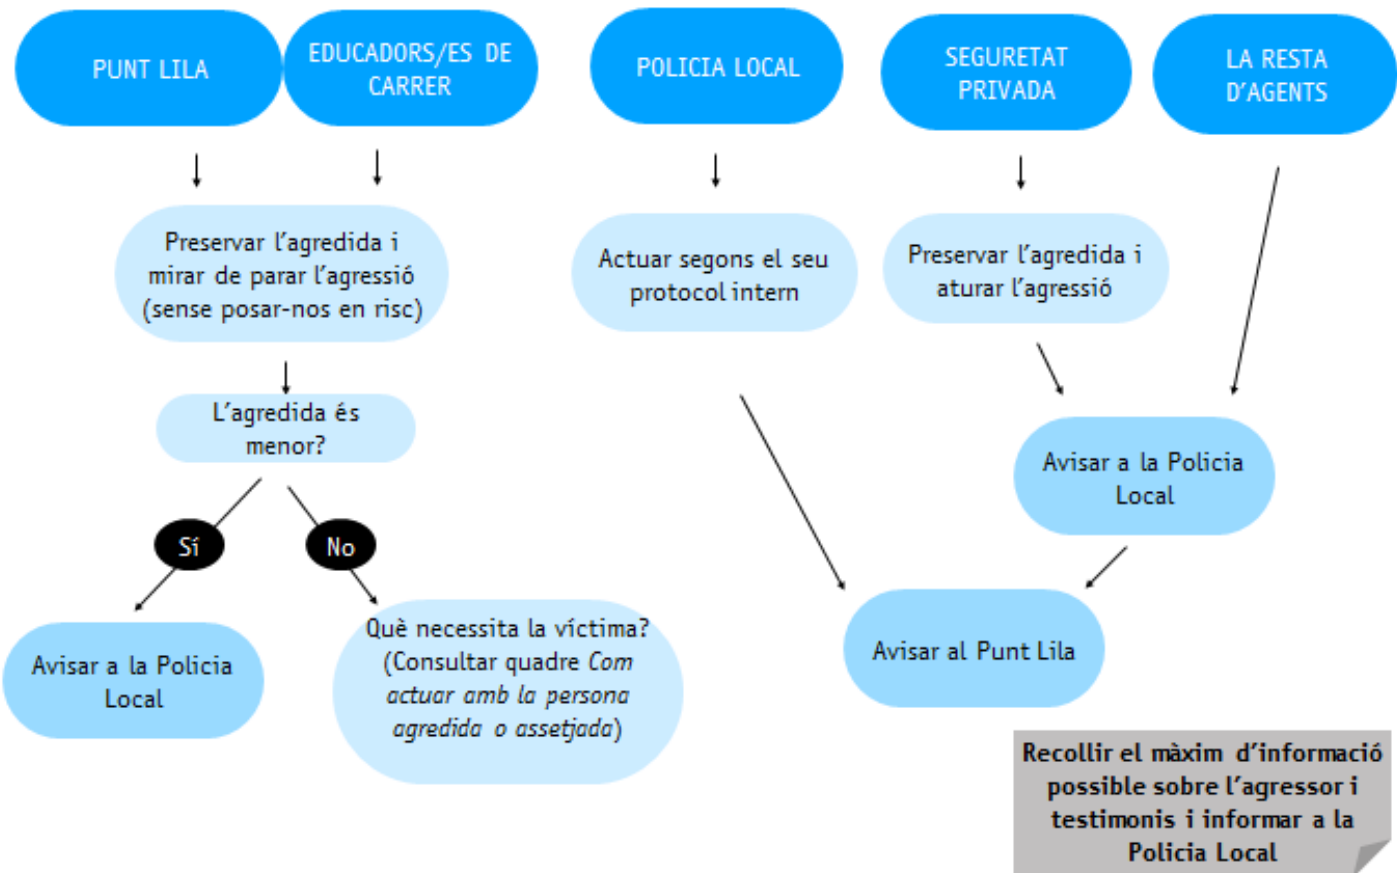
PUNT LILA

EDUCADORS/ES DE CARRER

POLICIA LOCAL

SEGURETAT PRIVADA

LA RESTA D'AGENTS

Preservar l'agredida i mirar de parar l'agressió (sense posar-nos en risc)

Actuar segons el seu protocol intern

Preservar l'agredida i aturar l'agressió

L'agredida és menor?

Avisar a la Policia Local

Sí

No

Avisar a la Policia Local

Què necessita la víctima? (Consultar quadre Com actuar amb la persona agredida o assetjada)

Avisar al Punt Lila

Recollir el màxim d'informació possible sobre l'agressor i testimonis i informar a la Policia Local